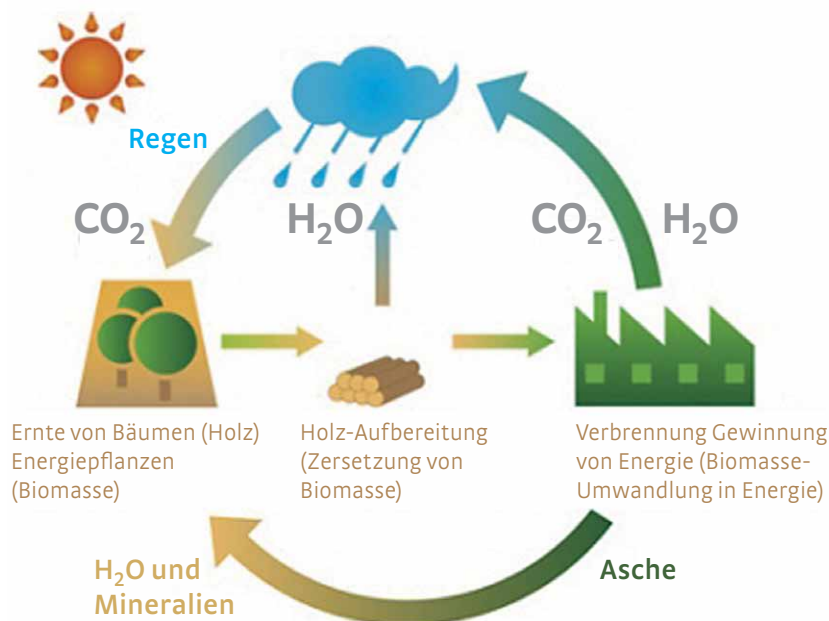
Regen

$CO_2$

$H_2O$

$CO_2$ $H_2O$

Ernte von Bäumen (Holz) Energiepflanzen (Biomasse)

Holz-Aufbereitung (Zersetzung von Biomasse)

Verbrennung Gewinnung von Energie (Biomasse-Umwandlung in Energie)

$H_2O$ und Mineralien

Asche